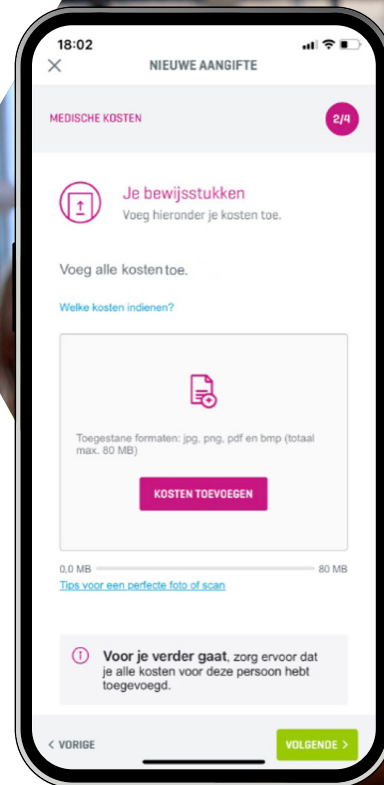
18:02

NIEUWE AANGIFTE

MEDISCHE KOSTEN

2/4

Je bewijsstukken
Voeg hieronder je kosten toe.

Voeg alle kosten toe.

Welke kosten indienen?

Toegestane formaten: jpg, png, pdf en bmp (totaal max. 80 MB)

KOSTEN TOEVOEGEN

0,0 MB

80 MB

Tips voor een perfecte foto of scan

Voor je verder gaat, zorg ervoor dat je alle kosten voor deze persoon hebt toegevoegd.

< VORIGE

VOLGENDE >